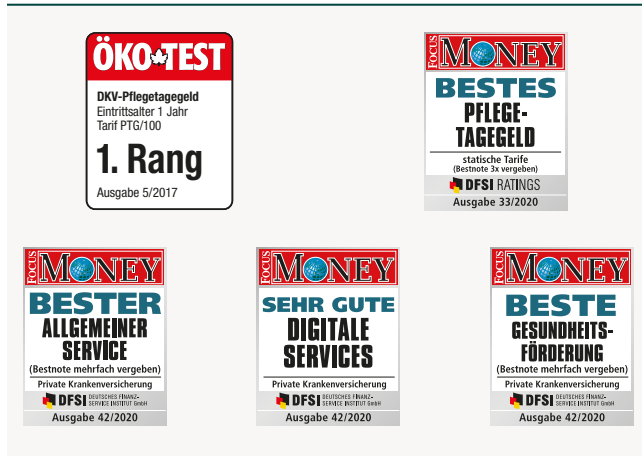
ÖKO-TEST

DKV-Pflegetagegeld
Eintrittsalter 1 Jahr
Tarif PTG/100

1. Rang

Ausgabe 5/2017

FOCUS MONEY

BESTES
PFLEGE-
TAGEGELD

statische Tarife
(Bestnote 3x vergeben)

DFSI RATINGS

Ausgabe 33/2020

FOCUS MONEY

BESTER
ALLGEMEINER
SERVICE

(Bestnote mehrfach vergeben)

Private Krankenversicherung

DFSI DEUTSCHES FINANZ-SERVICE INSTITUT GmbH

Ausgabe 42/2020

FOCUS MONEY

SEHR GUTE
DIGITALE
SERVICES

Private Krankenversicherung

DFSI DEUTSCHES FINANZ-SERVICE INSTITUT GmbH

Ausgabe 42/2020

FOCUS MONEY

BESTE
GESUNDHEITS-
FÖRDERUNG

(Bestnote mehrfach vergeben)

Private Krankenversicherung

DFSI DEUTSCHES FINANZ-SERVICE INSTITUT GmbH

Ausgabe 42/2020